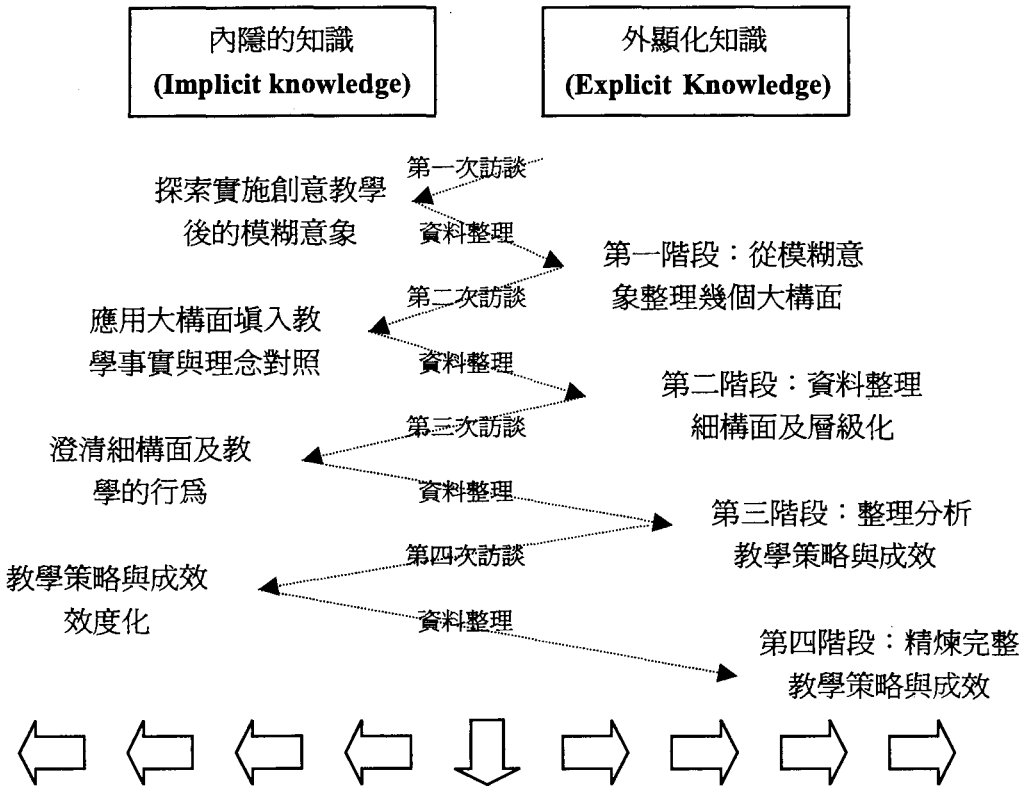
內隱的知識
(Implicit knowledge)

外顯化知識
(Explicit Knowledge)

第一次訪談

探索實施創意教學後的模糊意象

資料整理

第一階段：從模糊意象整理幾個大構面

第二次訪談

應用大構面填入教學事實與理念對照

資料整理

第二階段：資料整理細構面及層級化

第三次訪談

澄清細構面及教學的行爲

資料整理

第三階段：整理分析教學策略與成效

第四次訪談

教學策略與成效效度化

資料整理

第四階段：精煉完整教學策略與成效